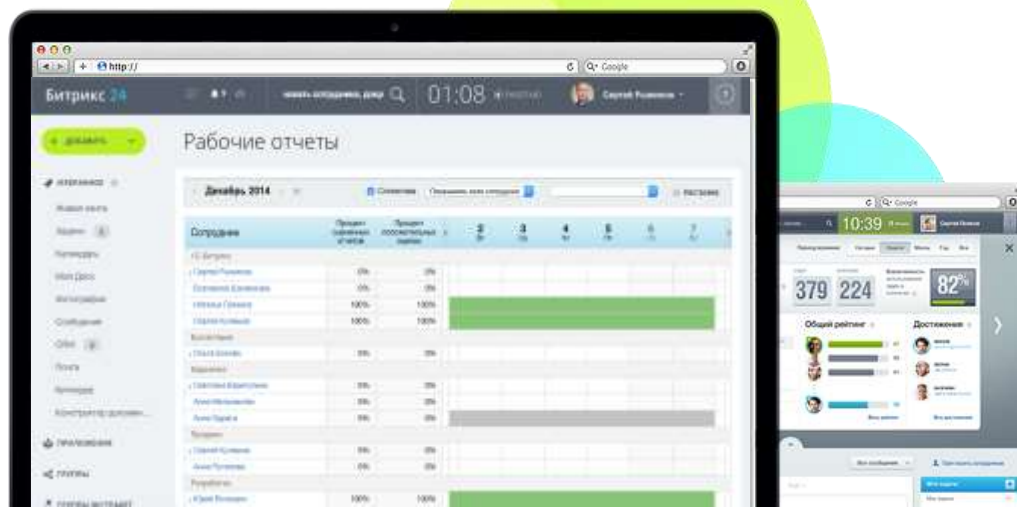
http://
Q• Google
Битрикс 24
01:08
Сергей Рыжиков
+ ДОБАВИТЬ
Рабочие отчеты
Декабрь 2014
Сотрудники
Процент
Процент
Сотрудник
2
3
4
5
6
7
0%
0%
100%
100%
100%
100%
0%
0%
0%
0%
0%
0%
0%
0%
0%
0%
0%
0%
100%
100%
Приложения
Группы
Конструктор документов
Q• Google
10:39
379
224
82%
Общий рейтинг
Достижения